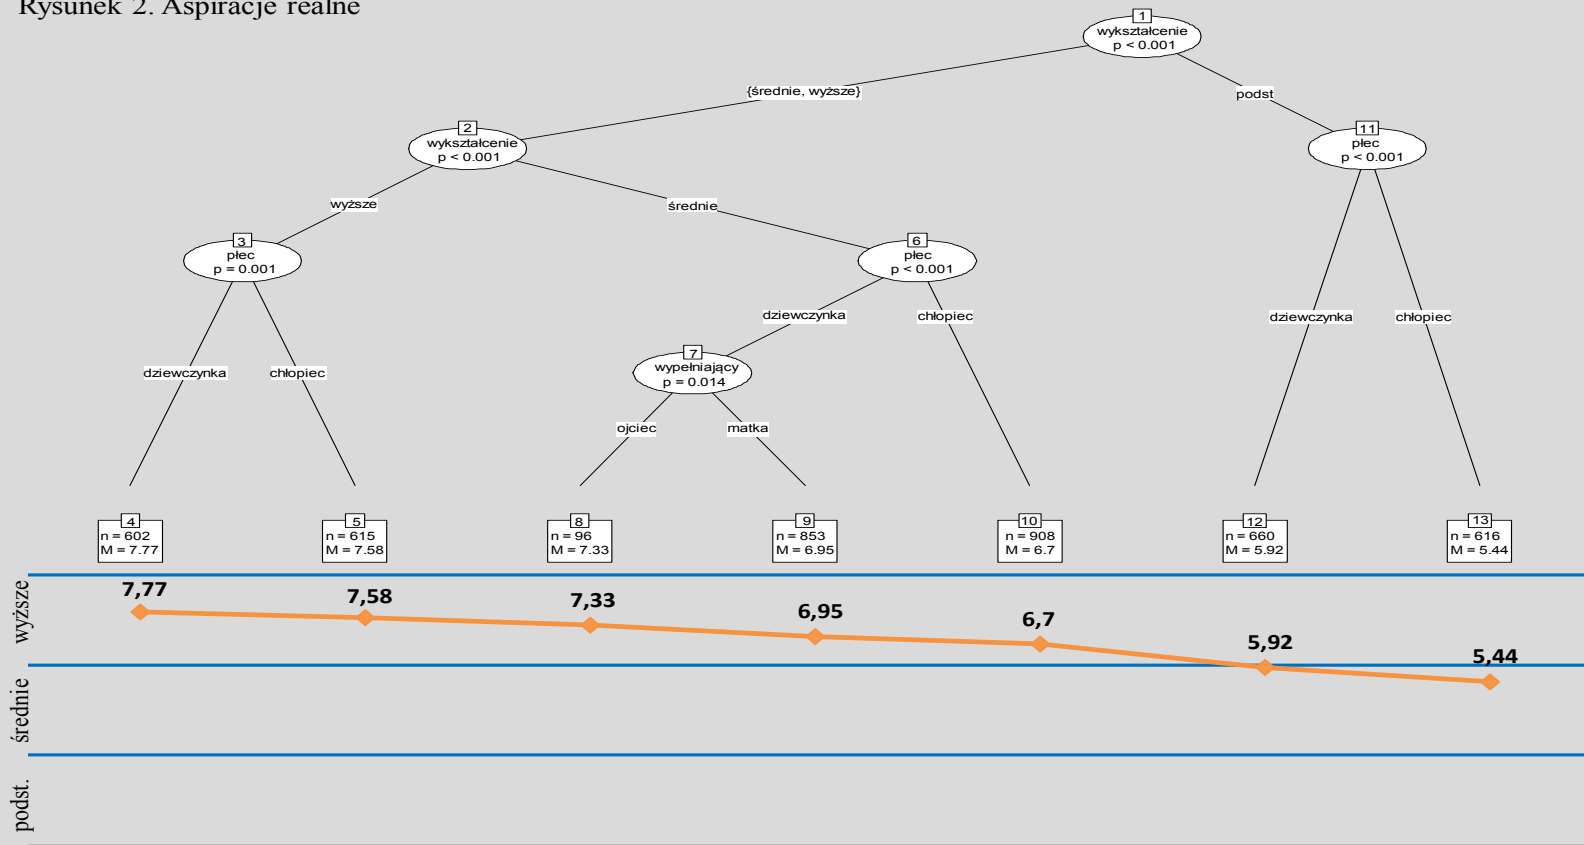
Rysunek 2. Aspiracje realne

1
wykształcenie
p < 0.001

{średnie, wyższe}

podst

2
wykształcenie
p < 0.001

11
płec
p < 0.001

wyższe

średnie

3
płec
p = 0.001

6
płec
p < 0.001

dziewczynka

chłopiec

dziewczynka

chłopiec

7
wypełniający
p = 0.014

dziewczynka

chłopiec

ojciec

matka

4
n = 602
M = 7.77

5
n = 615
M = 7.58

8
n = 96
M = 7.33

9
n = 853
M = 6.95

10
n = 908
M = 6.7

12
n = 660
M = 5.92

13
n = 616
M = 5.44

wyższe

średnie

podst.

7,77

7,58

7,33

6,95

6,7

5,92

5,44